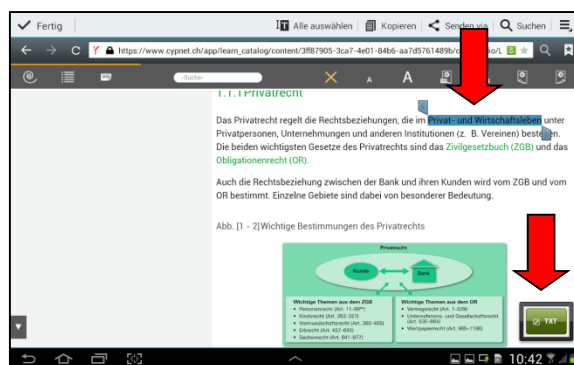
Fertig

Alle auswählen Kopieren Senden via Suchen

https://www.cypnet.ch/app/learn_catalog/content/3ff87905-3ca7-4e01-84b6-aa7d5761489b/c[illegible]

-Suche-

A A

1.1.1 Privatrecht

Das Privatrecht regelt die Rechtsbeziehungen, die im Privat- und Wirtschaftsleben unter Privatpersonen, Unternehmungen und anderen Institutionen (z. B. Vereinen) bestehen. Die beiden wichtigsten Gesetze des Privatrechts sind das Zivilgesetzbuch (ZGB) und das Obligationenrecht (OR).

Auch die Rechtsbeziehung zwischen der Bank und ihren Kunden wird vom ZGB und vom OR bestimmt. Einzelne Gebiete sind dabei von besonderer Bedeutung.

Abb. [1 - 2] Wichtige Bestimmungen des Privatrechts

Privatrecht

Kunde

Bank

Wichtige Themen aus dem ZGB
• Personenrecht (Art. 11–89ᵇⁱˢ)
• Kindsrecht (Art. 252–327)
• Vormundschaftsrecht (Art. 360–455)
• Erbrecht (Art. 457–640)
• Sachenrecht (Art. 641–977)

Wichtige Themen aus dem OR
• Vertragsrecht (Art. 1–529)
• Unternehmens- und Gesellschaftsrecht (Art. 530–964)
• Wertpapierrecht (Art. 965–1186)

TXT

10:42